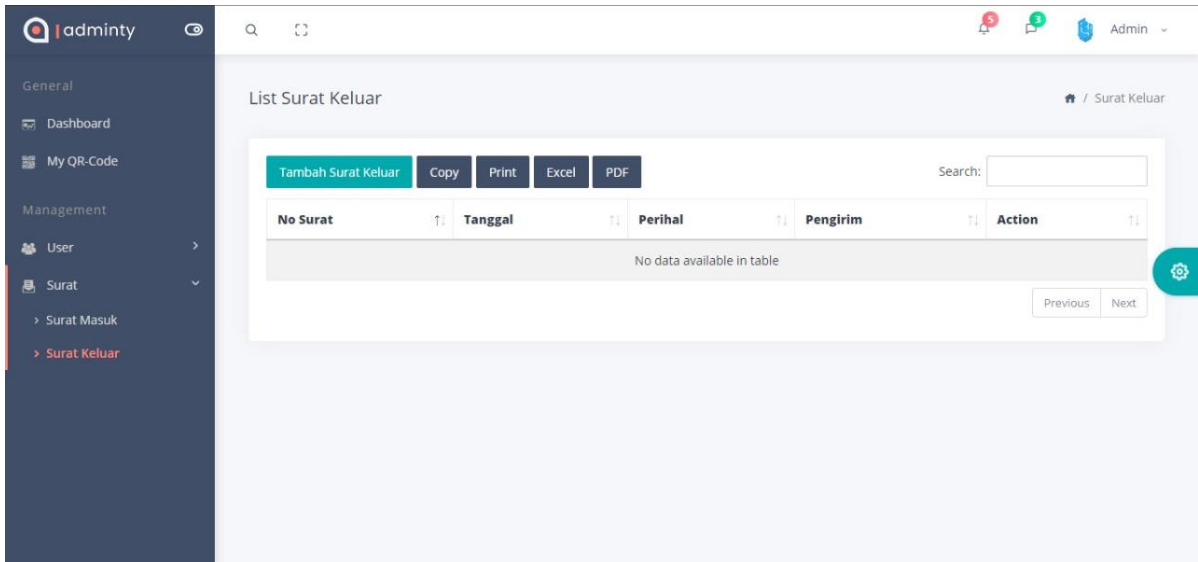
adminty

5 3 Admin

General

Dashboard

My QR-Code

Management

User

Surat

> Surat Masuk

> Surat Keluar

List Surat Keluar

/ Surat Keluar

Tambah Surat Keluar Copy Print Excel PDF

Search:

| No Surat | Tanggal | Perihal | Pengirim | Action |
|---|---|---|---|---|
| No data available in table | | | | |

Previous Next